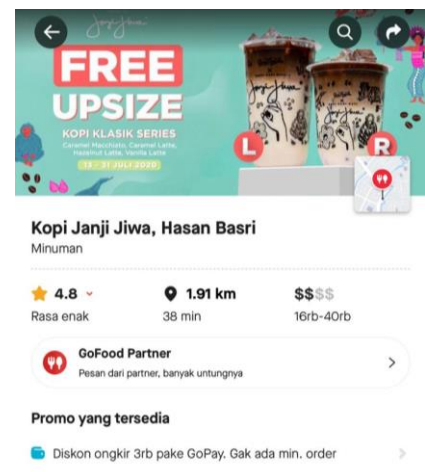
Janji Jiwa

FREE UPSIZE

KOPI KLASIK SERIES

Caramel Macchiato, Caramel Latte, Hazelnut Latte, Vanilla Latte

13 - 31 JULI 2020

L

R

Kopi Janji Jiwa, Hasan Basri

Minuman

4.8

Rasa enak

1.91 km

38 min

$$$$

16rb-40rb

GoFood Partner

Pesan dari partner, banyak untungnya

Promo yang tersedia

Diskon ongkir 3rb pake GoPay. Gak ada min. order